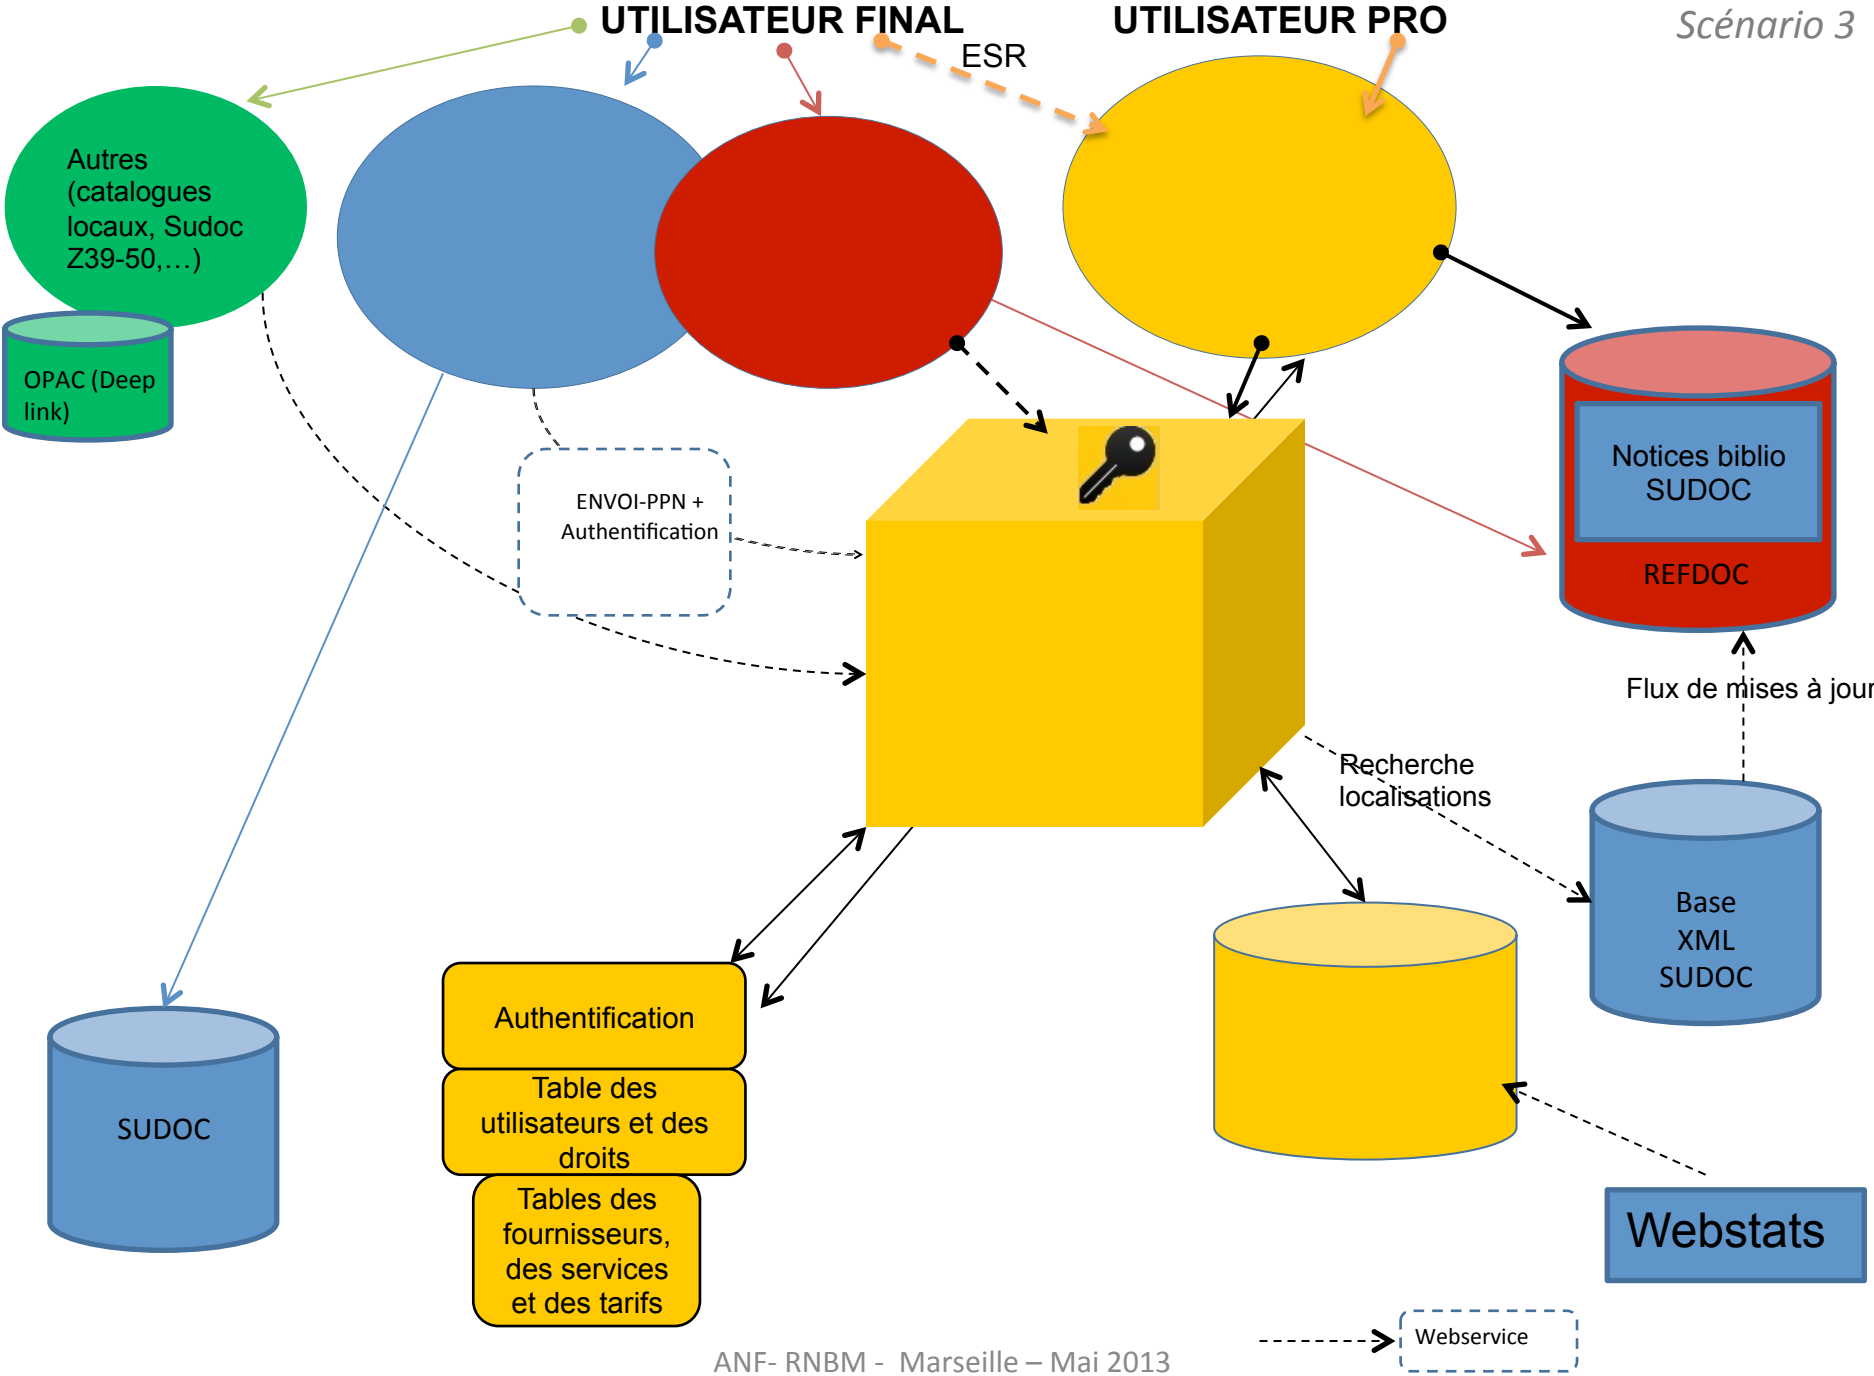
UTILISATEUR FINAL

UTILISATEUR PRO

Scénario 3

ESR

Autres (catalogues locaux, Sudoc Z39-50,…)

OPAC (Deep link)

ENVOI-PPN + Authentification

Notices biblio SUDOC

REFDOC

Flux de mises à jour

Recherche localisations

Base XML SUDOC

SUDOC

Authentification

Table des utilisateurs et des droits

Tables des fournisseurs, des services et des tarifs

Webstats

Webservice

ANF- RNBM - Marseille – Mai 2013